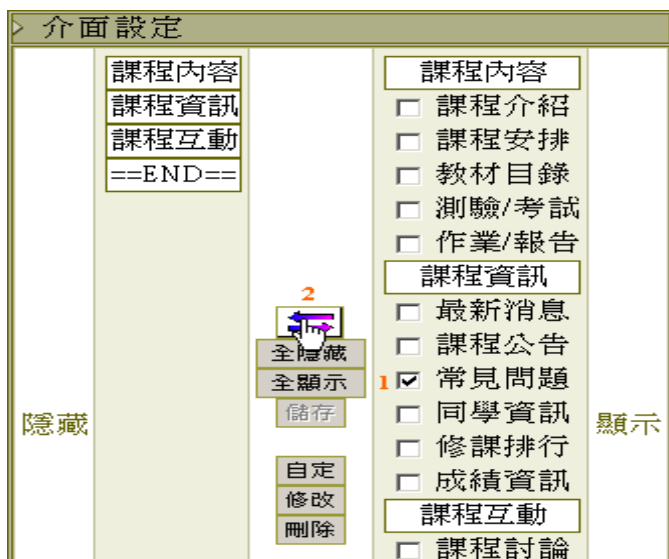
介面設定

隱藏

課程內容
課程資訊
課程互動
==END==

2
全隱藏
全顯示
儲存
自定
修改
刪除

課程內容
☐ 課程介紹
☐ 課程安排
☐ 教材目錄
☐ 測驗/考試
☐ 作業/報告
課程資訊
☐ 最新消息
☐ 課程公告
1 ☑ 常見問題
☐ 同學資訊
☐ 修課排行
☐ 成績資訊
課程互動
☐ 課程討論

顯示